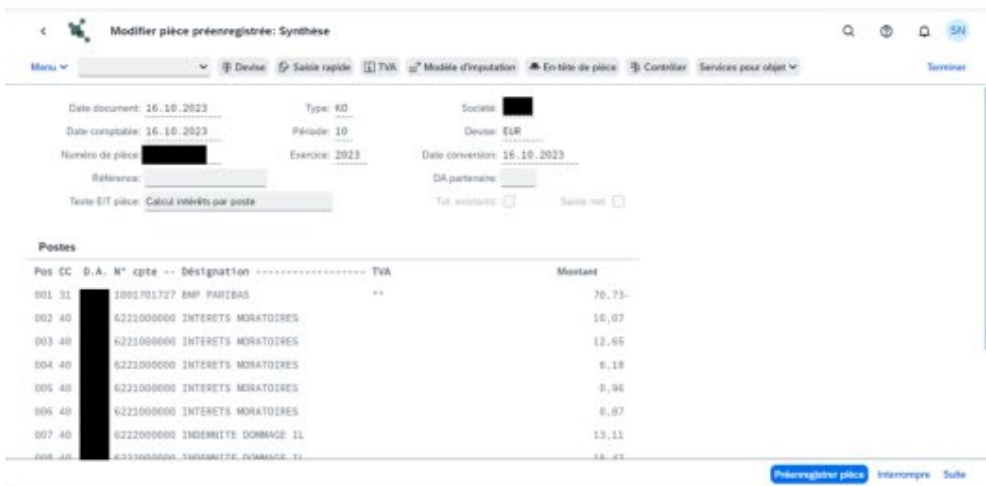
Modifier pièce préenregistrée: Synthèse

SN

Menu ∨ ∨ Devise Saisie rapide TVA Modèle d'imputation En-tête de pièce Contrôler Services pour objet ∨ Terminer

Date document: 16.10.2023
Type: KO
Société:
Date comptable: 16.10.2023
Période: 10
Devise: EUR
Numéro de pièce:
Exercice: 2023
Date conversion: 16.10.2023
Référence:
DA partenaire:
Texte E/T pièce: Calcul intérêts par poste
Txt. existants
Saisie net

Postes

Pos CC D.A. N° cpte -- Désignation ------------------ TVA Montant

| Pos | CC | D.A. | N° cpte | Désignation | TVA | Montant |
|---|---|---|---|---|---|---|
| 001 | 31 | | 1001701727 | BNP PARIBAS | ** | 70,73- |
| 002 | 40 | | 6221000000 | INTERETS MORATOIRES | | 10,07 |
| 003 | 40 | | 6221000000 | INTERETS MORATOIRES | | 12,65 |
| 004 | 40 | | 6221000000 | INTERETS MORATOIRES | | 6,18 |
| 005 | 40 | | 6221000000 | INTERETS MORATOIRES | | 0,96 |
| 006 | 40 | | 6221000000 | INTERETS MORATOIRES | | 0,87 |
| 007 | 40 | | 6222000000 | INDEMNITE DOMMAGE IL | | 13,11 |
| 008 | 40 | | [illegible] | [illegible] | | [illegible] |

Préenregistrer pièce Interrompre Suite